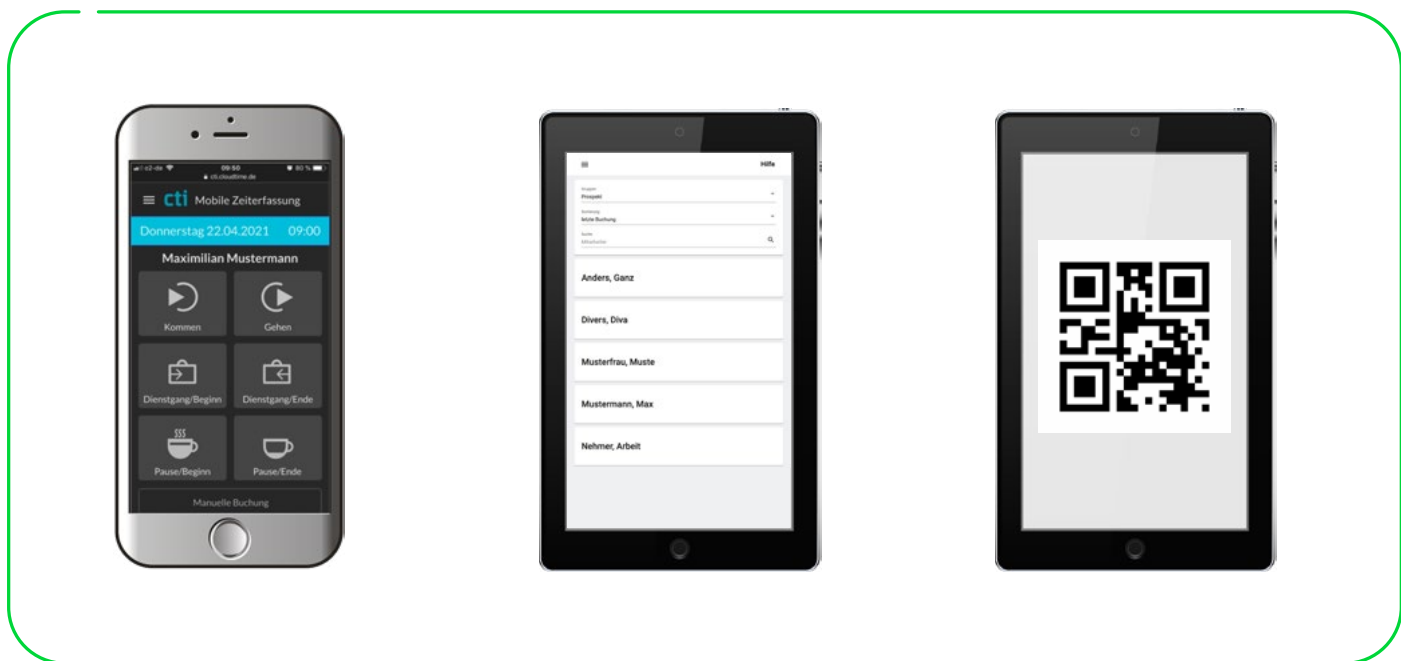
c2-de 09:50 80 %
cti.cloudtime.de
cti Mobile Zeiterfassung
Donnerstag 22.04.2021 09:00
Maximilian Mustermann
Kommen
Gehen
Dienstgang/Beginn
Dienstgang/Ende
Pause/Beginn
Pause/Ende
Manuelle Buchung

Hilfe
Gruppe
Prospekt
Sortierung
letzte Buchung
Suche
Mitarbeiter
Anders, Ganz
Divers, Diva
Musterfrau, Muste
Mustermann, Max
Nehmer, Arbeit